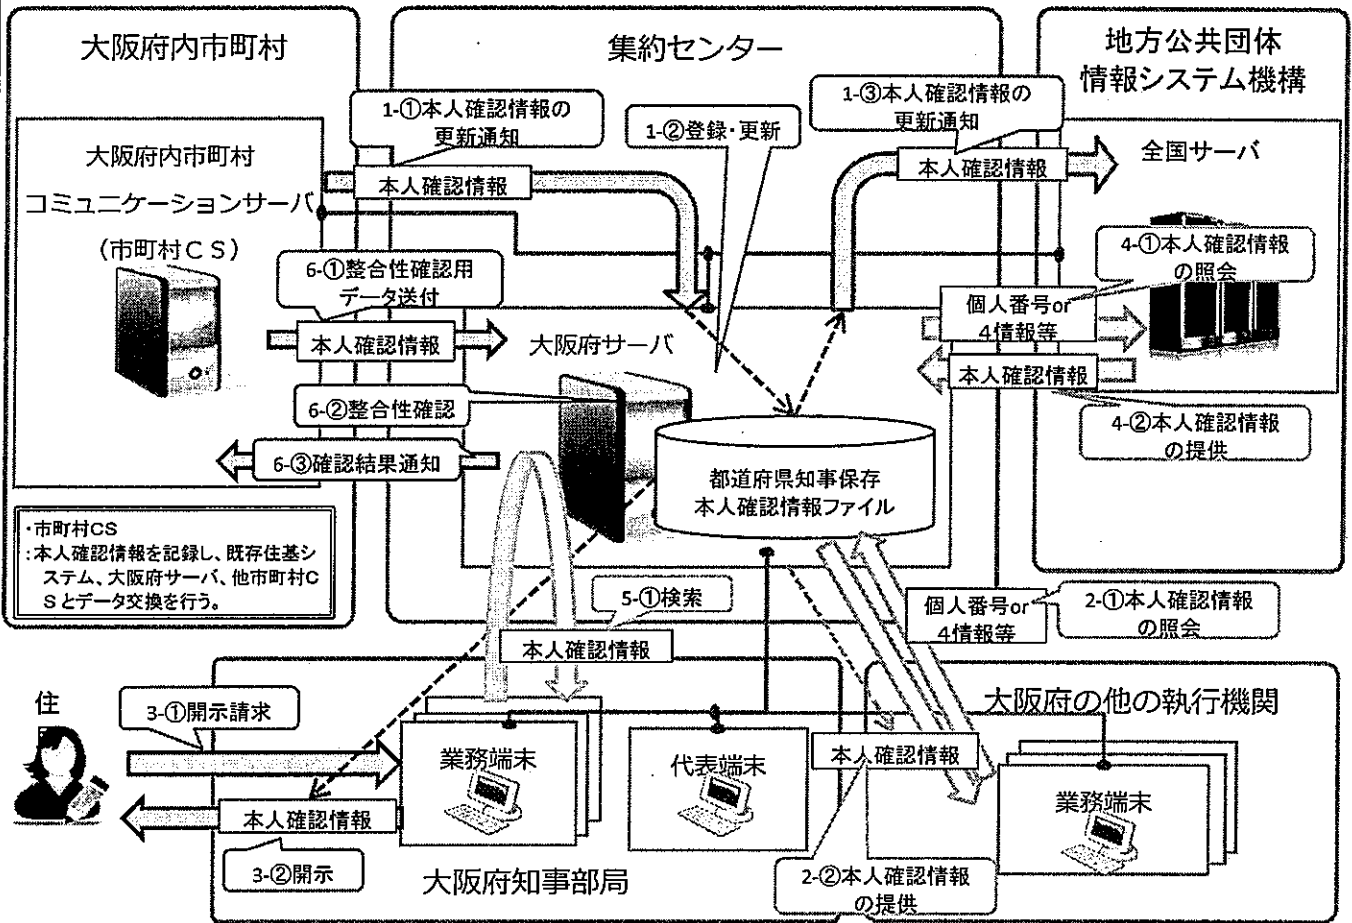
大阪府内市町村

集約センター

地方公共団体
情報システム機構

1-①本人確認情報の更新通知

1-②登録・更新

1-③本人確認情報の更新通知

大阪府内市町村
コミュニケーションサーバ
（市町村ＣＳ）

本人確認情報

本人確認情報

全国サーバ

4-①本人確認情報の照会

6-①整合性確認用データ送付

個人番号or
4情報等

本人確認情報

大阪府サーバ

本人確認情報

6-②整合性確認

4-②本人確認情報の提供

6-③確認結果通知

都道府県知事保存
本人確認情報ファイル

・市町村CS
：本人確認情報を記録し、既存住基システム、大阪府サーバ、他市町村ＣＳとデータ交換を行う。

5-①検索

個人番号or
4情報等

2-①本人確認情報の照会

本人確認情報

住
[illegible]

3-①開示請求

大阪府の他の執行機関

業務端末

代表端末

本人確認情報

業務端末

本人確認情報

3-②開示

大阪府知事部局

2-②本人確認情報の提供